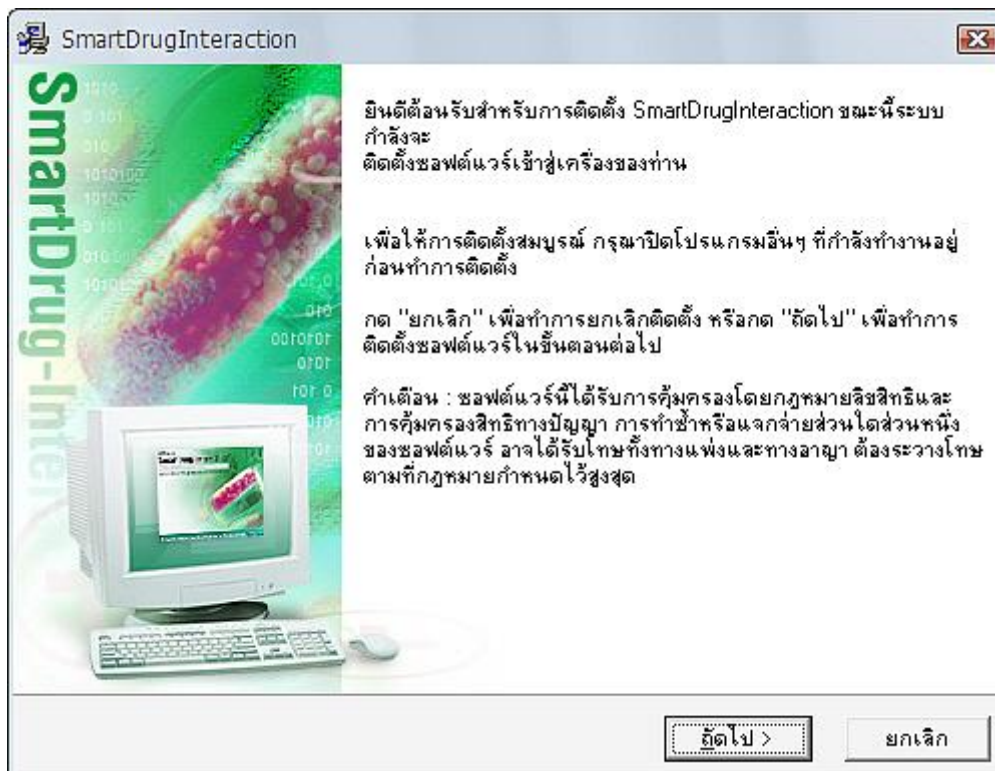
SmartDrugInteraction

SmartDrug-Inter

ยินดีต้อนรับสำหรับการติดตั้ง SmartDrugInteraction ขณะนี้ระบบกำลังจะ
ติดตั้งซอฟต์แวร์เข้าสู่เครื่องของท่าน

เพื่อให้การติดตั้งสมบูรณ์ กรุณาปิดโปรแกรมอื่นๆ ที่กำลังทำงานอยู่ก่อนทำการติดตั้ง

กด "ยกเลิก" เพื่อทำการยกเลิกติดตั้ง หรือกด "ถัดไป" เพื่อทำการติดตั้งซอฟต์แวร์ในขั้นตอนต่อไป

คำเตือน : ซอฟต์แวร์นี้ได้รับการคุ้มครองโดยกฎหมายลิขสิทธิและการคุ้มครองสิทธิทางปัญญา การทำซ้ำหรือแจกจ่ายส่วนใดส่วนหนึ่งของซอฟต์แวร์ อาจได้รับโทษทั้งทางแพ่งและทางอาญา ต้องระวางโทษตามที่กฎหมายกำหนดไว้สูงสุด

ถัดไป >

ยกเลิก